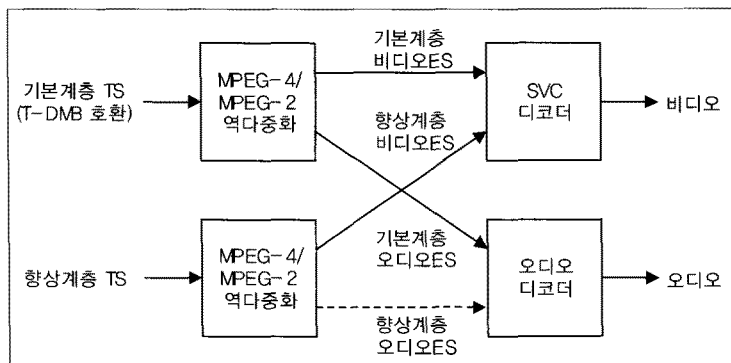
기본계층 TS
(T-DMB 호환)

MPEG-4/
MPEG-2
역다중화

기본계층
비디오ES

SVC
디코더

비디오

향상계층
비디오ES

기본계층
오디오ES

향상계층 TS

MPEG-4/
MPEG-2
역다중화

오디오
디코더

오디오

향상계층
오디오ES